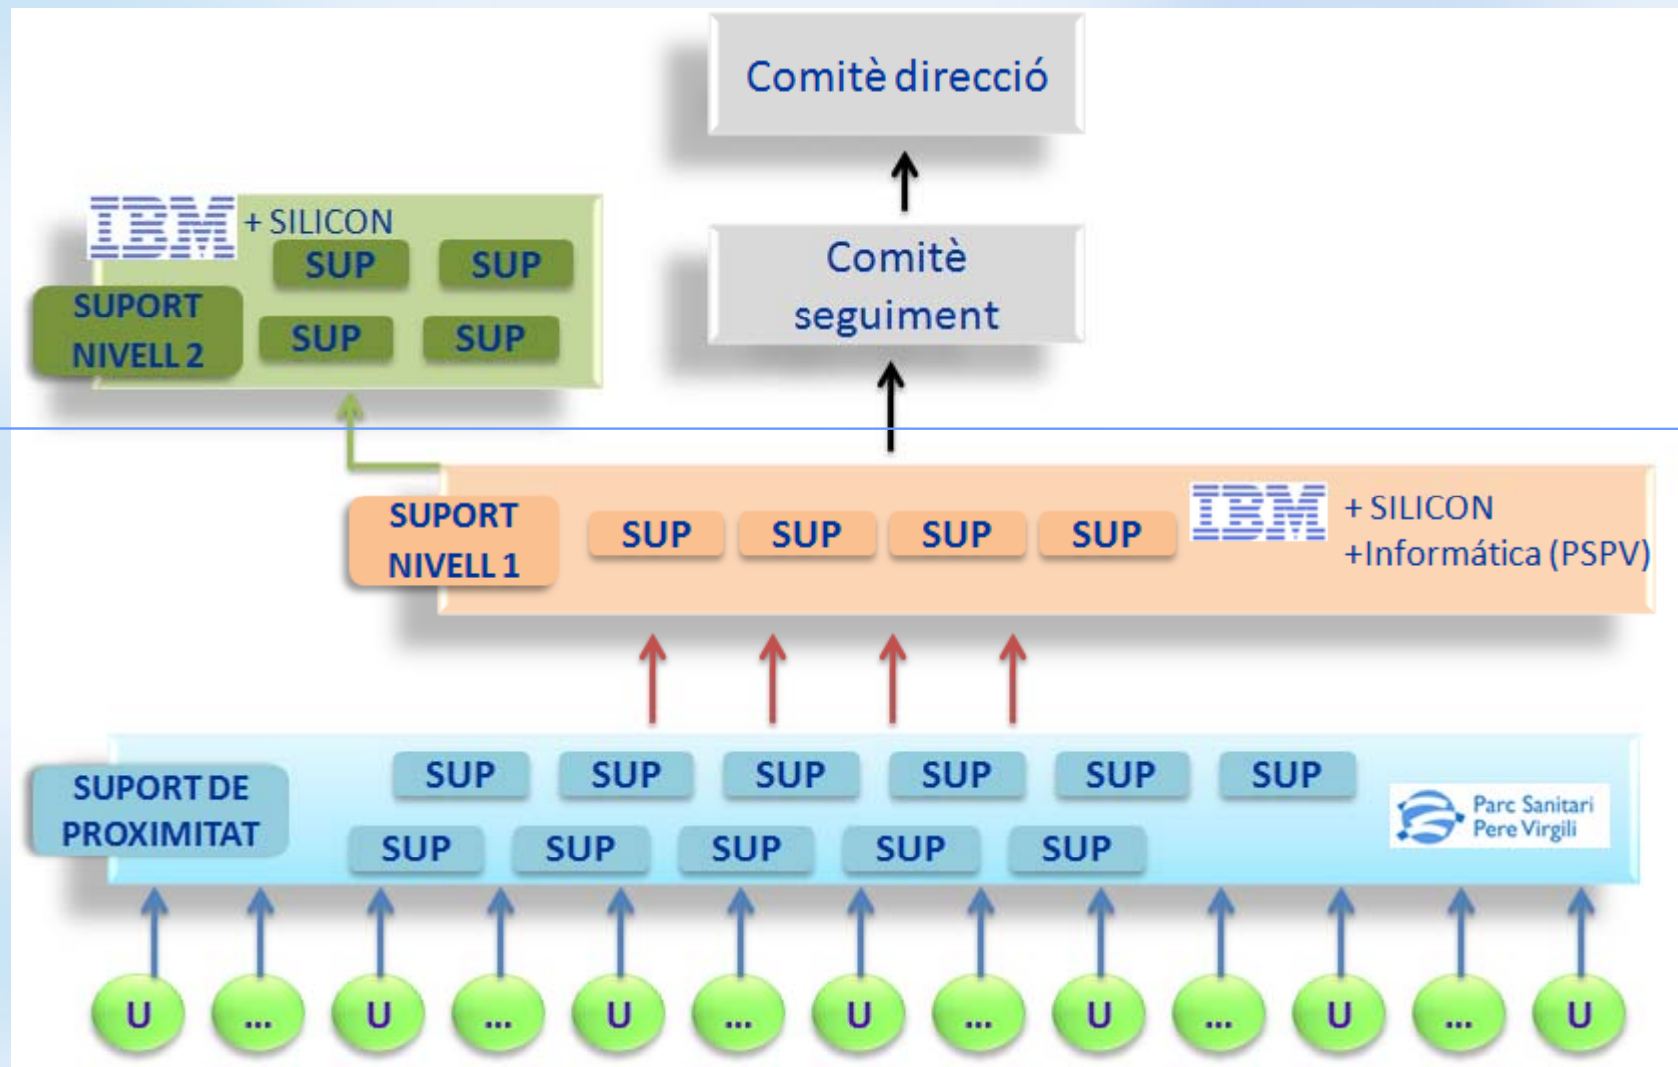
Comitè direcció

Comitè seguiment

IBM + SILICON
SUPORT NIVELL 2
SUP SUP
SUP SUP

SUPORT NIVELL 1
SUP SUP SUP SUP
IBM + SILICON +Informática (PSPV)

SUPORT DE PROXIMITAT
SUP SUP SUP SUP SUP SUP
SUP SUP SUP SUP SUP
Parc Sanitari Pere Virgili

U ... U ... U ... U ... U ... U ... U